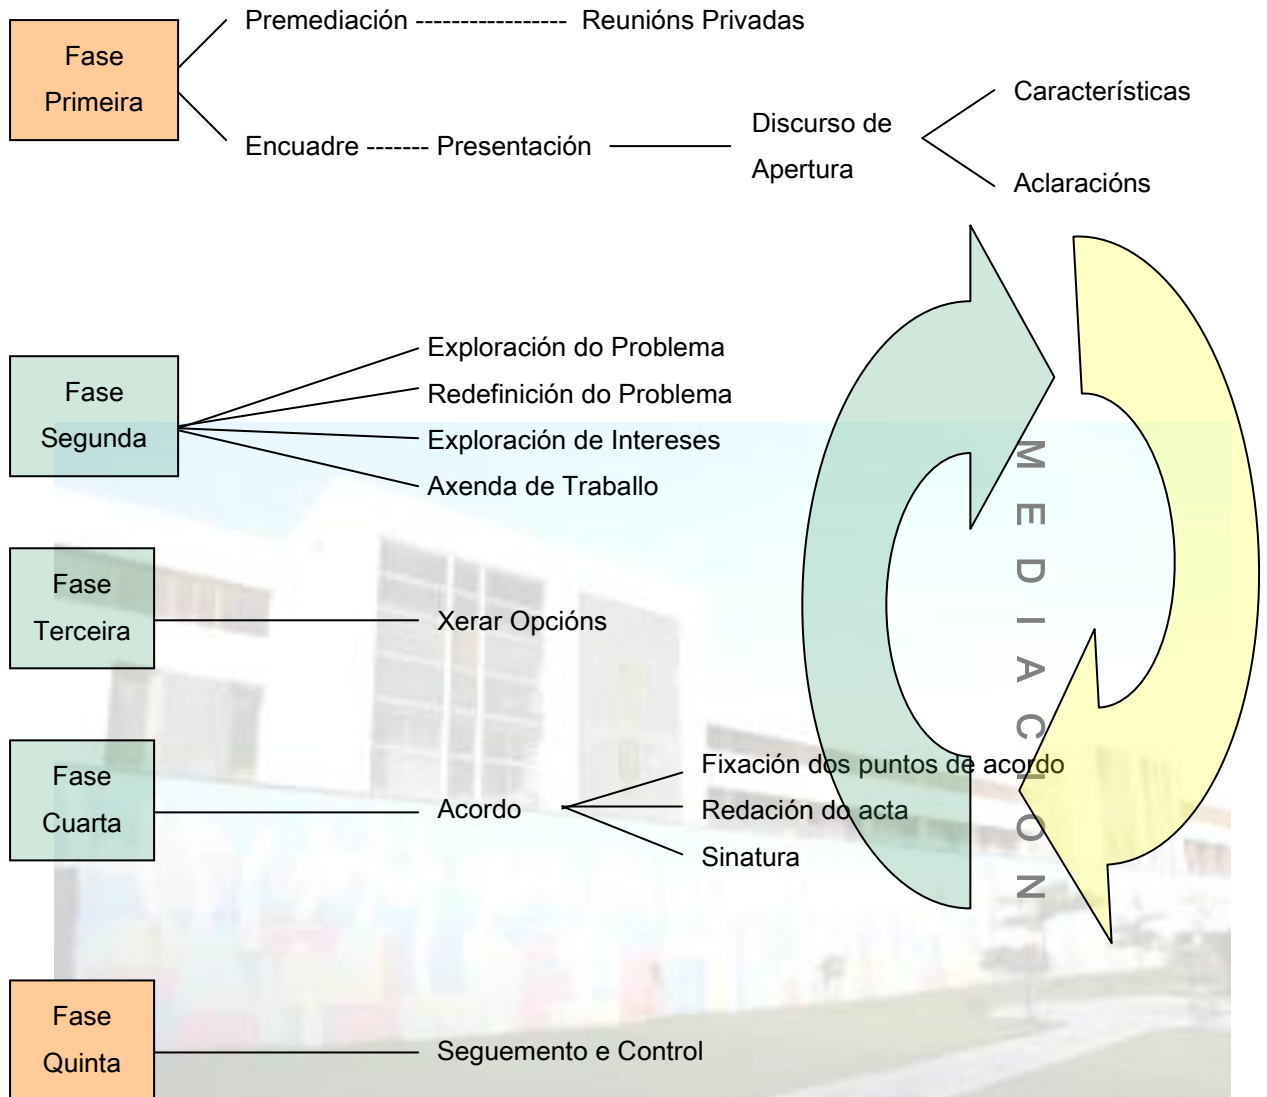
Fase Primeira

Premediación ----------------- Reunións Privadas

Encuadre ------- Presentación

Discurso de Apertura

Características

Aclaracións

Fase Segunda

Exploración do Problema

Redefinición do Problema

Exploración de Intereses

Axenda de Traballo

Fase Terceira

Xerar Opcións

Fase Cuarta

Acordo

Fixación dos puntos de acordo

Redación do acta

Sinatura

Fase Quinta

Seguemento e Control

MEDIACION